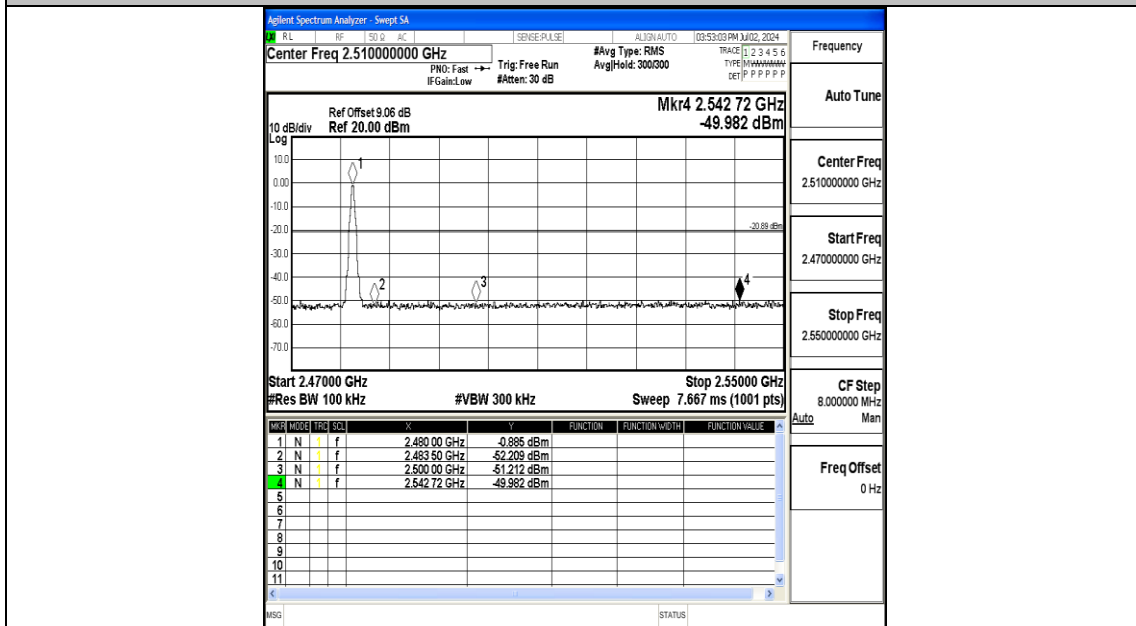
Agilent Spectrum Analyzer - Swept SA
RL RF 50 Ω AC SENSE:PULSE ALIGN AUTO 03:53:03 PM Jul 02, 2024
Center Freq 2.510000000 GHz
PNO: Fast IFGain:Low
Trig: Free Run #Atten: 30 dB
#Avg Type: RMS Avg|Hold: 300/300
TRACE 1 2 3 4 5 6 TYPE MWWWWW DET P P P P P P
Frequency

Ref Offset 9.06 dB
10 dB/div Ref 20.00 dBm
Log
Mkr4 2.542 72 GHz -49.982 dBm

10.0
0.00
-10.0
-20.0
-30.0
-40.0
-50.0
-60.0
-70.0
-20.89 dBm
1
2
3
4

Start 2.47000 GHz
#Res BW 100 kHz
#VBW 300 kHz
Stop 2.55000 GHz
Sweep 7.667 ms (1001 pts)

| MKR | MODE | TRC | SCL | X | Y | FUNCTION | FUNCTION WIDTH | FUNCTION VALUE |
|---|---|---|---|---|---|---|---|---|
| 1 | N | 1 | f | 2.480 00 GHz | -0.885 dBm | | | |
| 2 | N | 1 | f | 2.483 50 GHz | -52.209 dBm | | | |
| 3 | N | 1 | f | 2.500 00 GHz | -51.212 dBm | | | |
| 4 | N | 1 | f | 2.542 72 GHz | -49.982 dBm | | | |
| 5 | | | | | | | | |
| 6 | | | | | | | | |
| 7 | | | | | | | | |
| 8 | | | | | | | | |
| 9 | | | | | | | | |
| 10 | | | | | | | | |
| 11 | | | | | | | | |

MSG STATUS

Auto Tune
Center Freq 2.510000000 GHz
Start Freq 2.470000000 GHz
Stop Freq 2.550000000 GHz
CF Step 8.000000 MHz Auto Man
Freq Offset 0 Hz